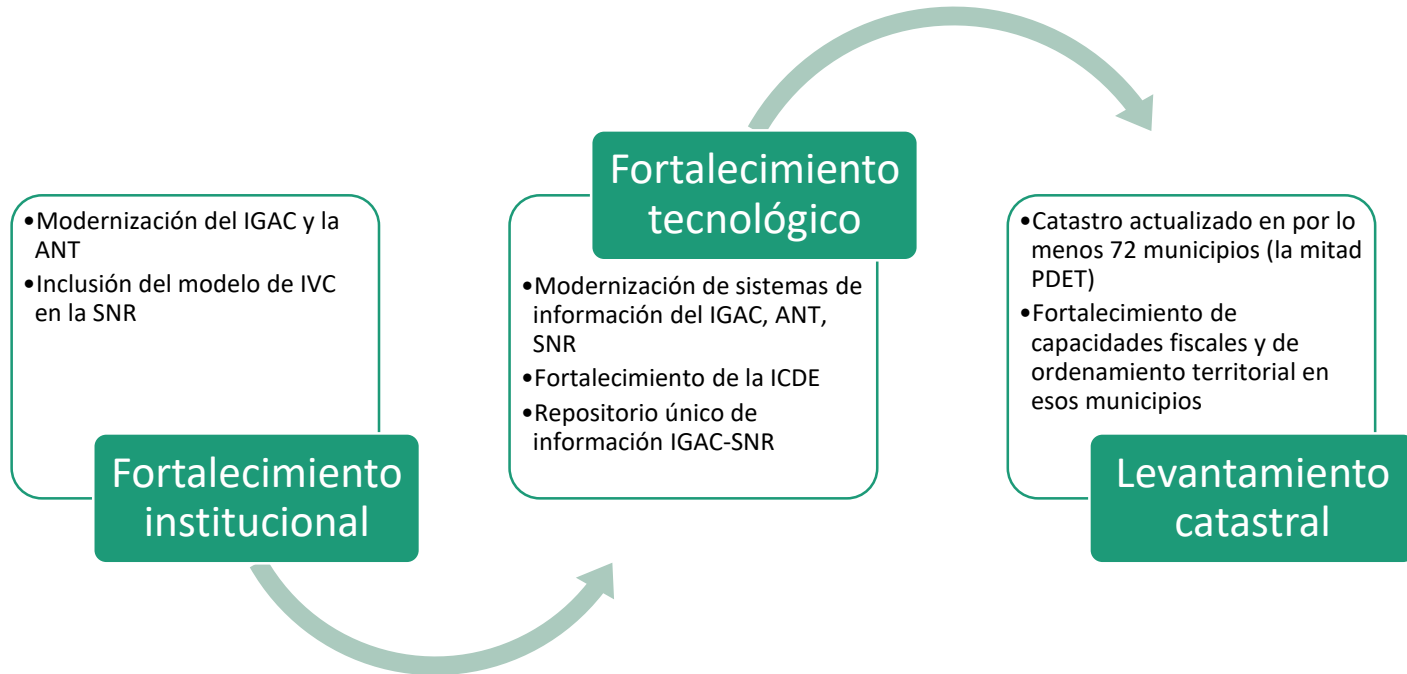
•Modernización del IGAC y la ANT
•Inclusión del modelo de IVC en la SNR

Fortalecimiento institucional

Fortalecimiento tecnológico

•Modernización de sistemas de información del IGAC, ANT, SNR
•Fortalecimiento de la ICDE
•Repositorio único de información IGAC-SNR

•Catastro actualizado en por lo menos 72 municipios (la mitad PDET)
•Fortalecimiento de capacidades fiscales y de ordenamiento territorial en esos municipios

Levantamiento catastral